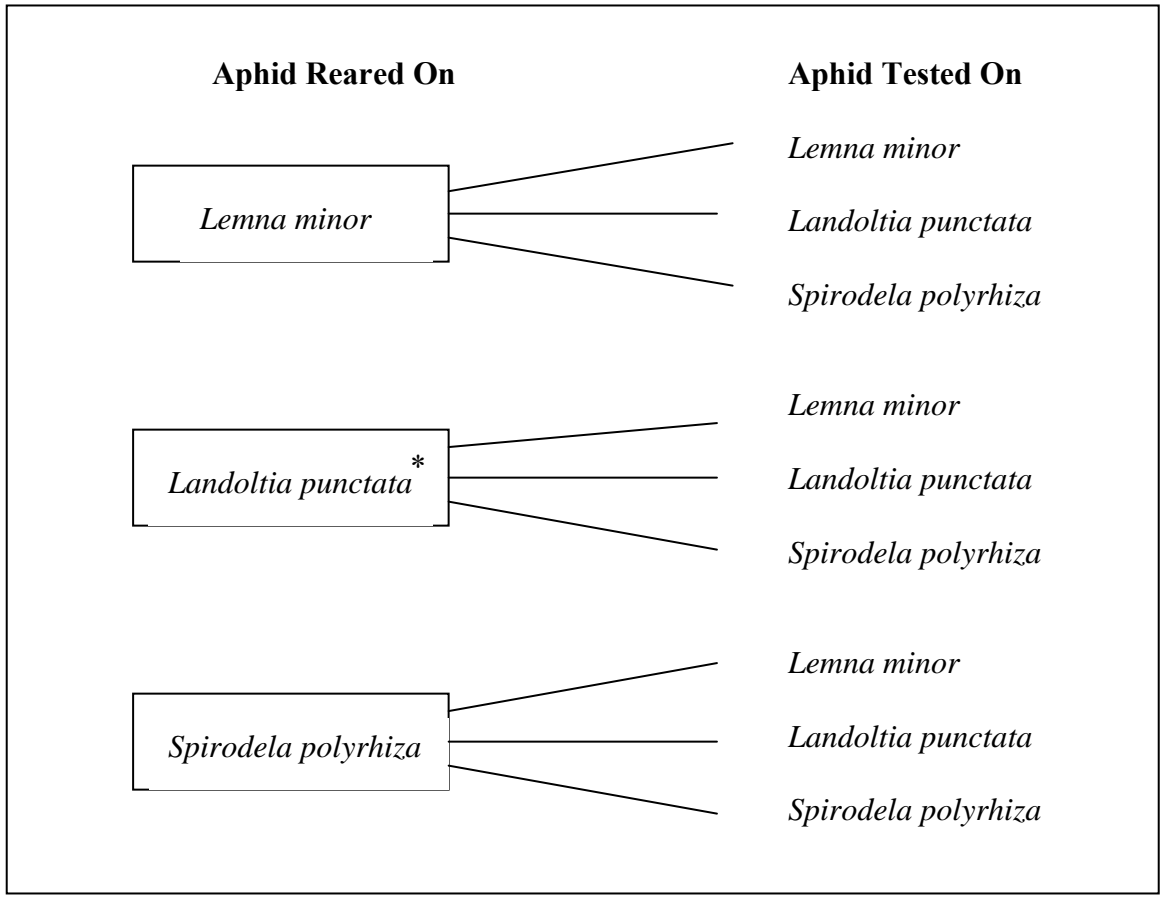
Aphid Reared On

Aphid Tested On

Lemna minor

Lemna minor

Landoltia punctata

Spirodela polyrhiza

Landoltia punctata*

Lemna minor

Landoltia punctata

Spirodela polyrhiza

Spirodela polyrhiza

Lemna minor

Landoltia punctata

Spirodela polyrhiza